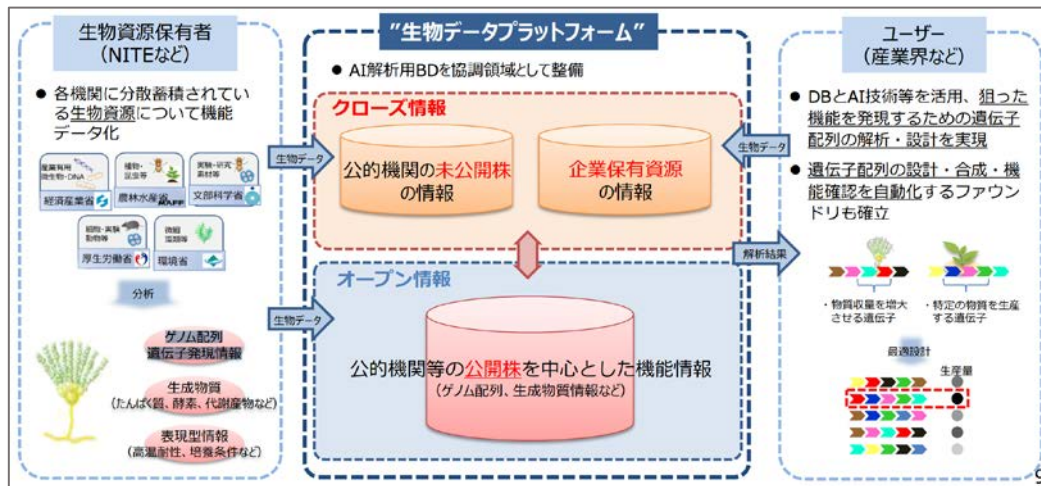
生物資源保有者
（NITEなど）

● 各機関に分散蓄積されている生物資源について機能データ化

産業有用微生物・DNA
経済産業省

植物・昆虫等
農林水産省

実験・研究素材等
文部科学省

細胞・実験動物等
厚生労働省

微細藻類等
環境省

分析

ゲノム配列
遺伝子発現情報

生成物質
（たんぱく質、酵素、代謝産物など）

表現型情報
（高温耐性、培養条件など）

生物データ

生物データ

"生物データプラットフォーム"

● AI解析用BDを協調領域として整備

クローズ情報

公的機関の未公開株の情報

企業保有資源の情報

オープン情報

公的機関等の公開株を中心とした機能情報
（ゲノム配列、生成物質情報など）

生物データ

解析結果

ユーザー
（産業界など）

● DBとAI技術等を活用、狙った機能を発現するための遺伝子配列の解析・設計を実現

● 遺伝子配列の設計・合成・機能確認を自動化するファウンドリも確立

・物質収量を増大させる遺伝子

・特定の物質を生産する遺伝子

最適設計

生産量

9